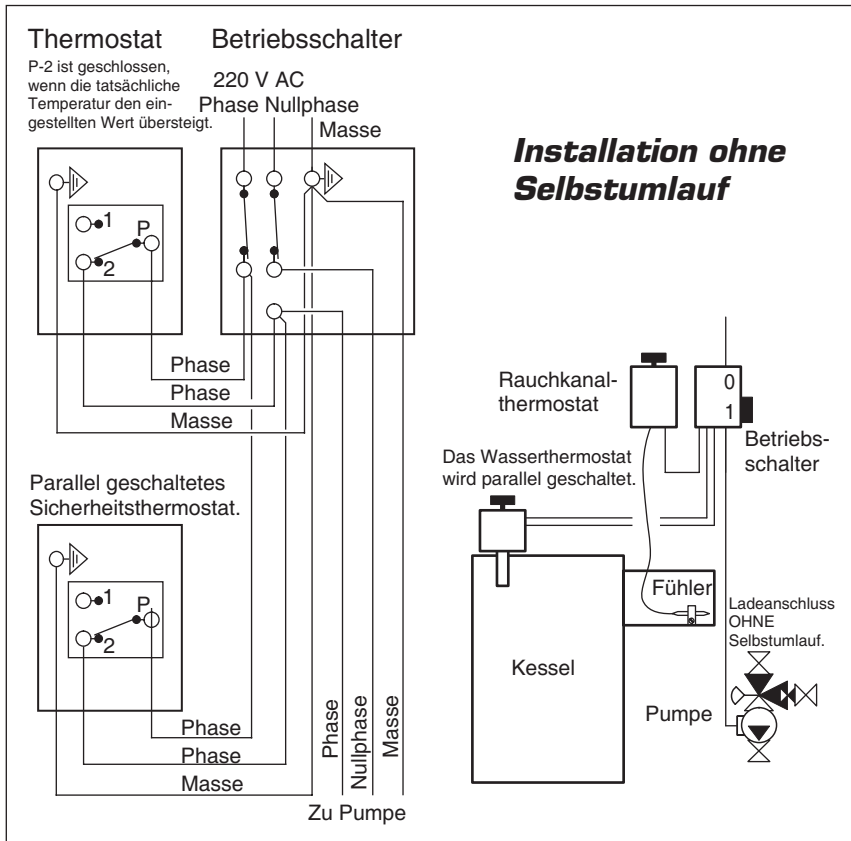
Thermostat

P-2 ist geschlossen, wenn die tatsächliche Temperatur den eingestellten Wert übersteigt.

Betriebsschalter

220 V AC
Phase Nullphase
Masse

Installation ohne Selbstumlauf

1
P
2

Phase
Phase
Masse

Parallel geschaltetes Sicherheitsthermostat.

1
P
2

Phase
Phase
Masse

Phase
Nullphase
Masse

Zu Pumpe

Rauchkanalthermostat

0
1

Betriebsschalter

Das Wasserthermostat wird parallel geschaltet.

Fühler

Ladeanschluss OHNE Selbstumlauf.

Kessel

Pumpe